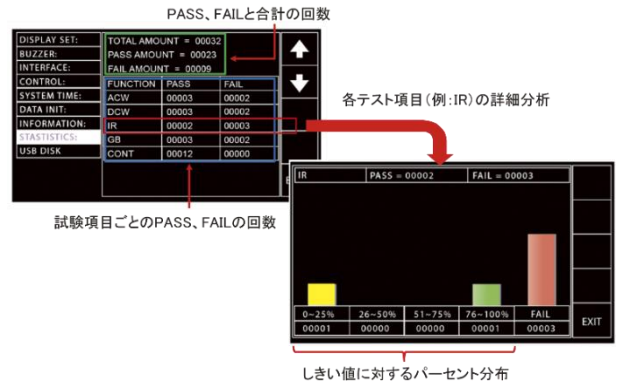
PASS、FAILと合計の回数

DISPLAY SET:
BUZZER:
INTERFACE:
CONTROL:
SYSTEM TIME:
DATA INIT:
INFORMATION:
STASTISTICS:
USB DISK

TOTAL AMOUNT = 00032
PASS AMOUNT = 00023
FAIL AMOUNT = 00009

| FUNCTION | PASS | FAIL |
|---|---|---|
| ACW | 00003 | 00002 |
| DCW | 00003 | 00002 |
| IR | 00002 | 00003 |
| GB | 00003 | 00002 |
| CONT | 00012 | 00000 |

各テスト項目(例:IR)の詳細分析

試験項目ごとのPASS、FAILの回数

IR PASS = 00002 FAIL = 00003

| 0~25% | 26~50% | 51~75% | 76~100% | FAIL |
|---|---|---|---|---|
| 00001 | 00000 | 00000 | 00001 | 00003 |

EXIT

しきい値に対するパーセント分布